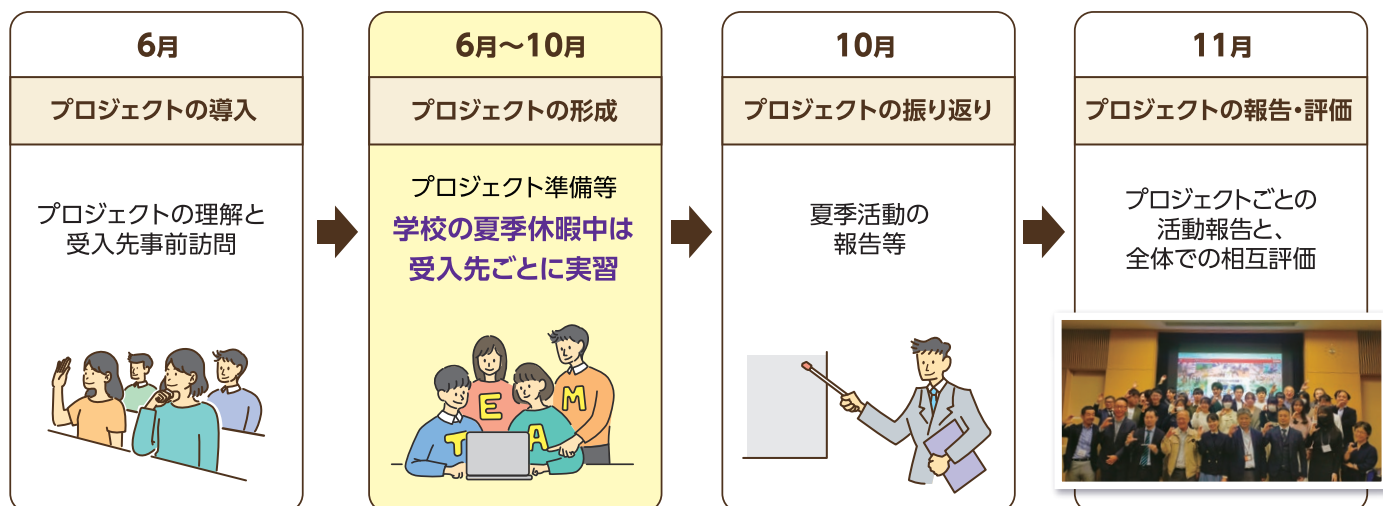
6月

プロジェクトの導入

プロジェクトの理解と受入先事前訪問

6月～10月

プロジェクトの形成

プロジェクト準備等
学校の夏季休暇中は受入先ごとに実習

T E A M

10月

プロジェクトの振り返り

夏季活動の報告等

11月

プロジェクトの報告・評価

プロジェクトごとの活動報告と、全体での相互評価